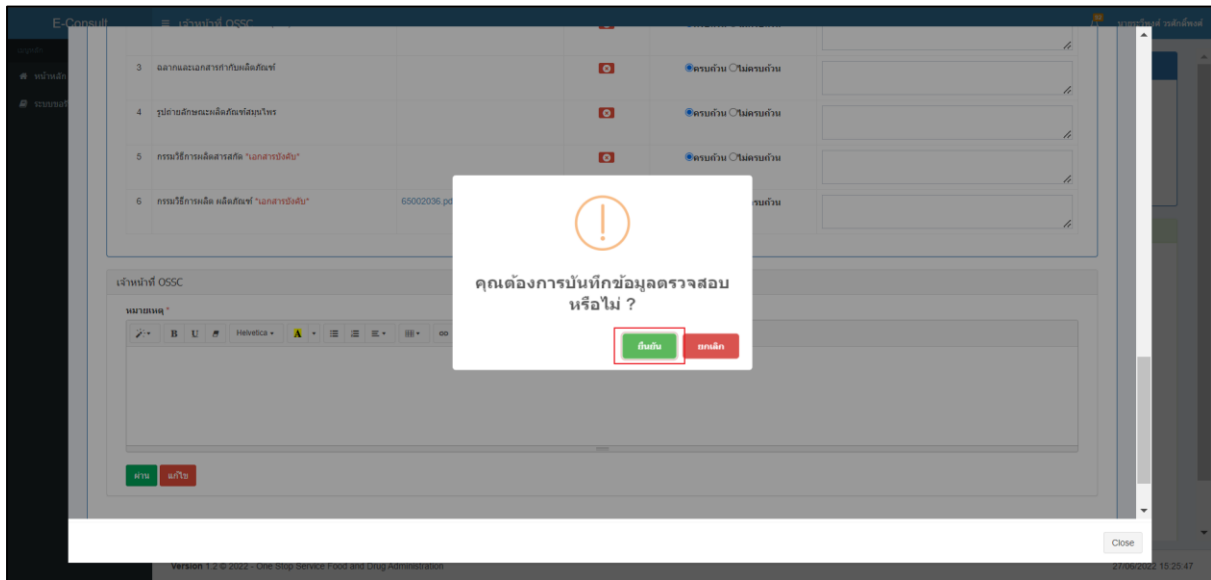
E-Consult ≡ เจ้าหน้าที่ OSSC

หน้าหลัก

ระบบขอรั

3 ฉลากและเอกสารกำกับผลิตภัณฑ์ ◉ครบถ้วน ○ไม่ครบถ้วน

4 รูปถ่ายลักษณะผลิตภัณฑ์สมุนไพร ◉ครบถ้วน ○ไม่ครบถ้วน

5 กรรมวิธีการผลิตสารสกัด "เอกสารบังคับ" ◉ครบถ้วน ○ไม่ครบถ้วน

6 กรรมวิธีการผลิต ผลิตภัณฑ์ "เอกสารบังคับ" 65002036.pd ครบถ้วน

เจ้าหน้าที่ OSSC

หมายเหตุ *

B U Helvetica A

ผ่าน แก้ไข

คุณต้องการบันทึกข้อมูลตรวจสอบหรือไม่ ?

ยืนยัน ยกเลิก

Close

Version 1.2 © 2022 - One Stop Service Food and Drug Administration

27/06/2022 15:25:47